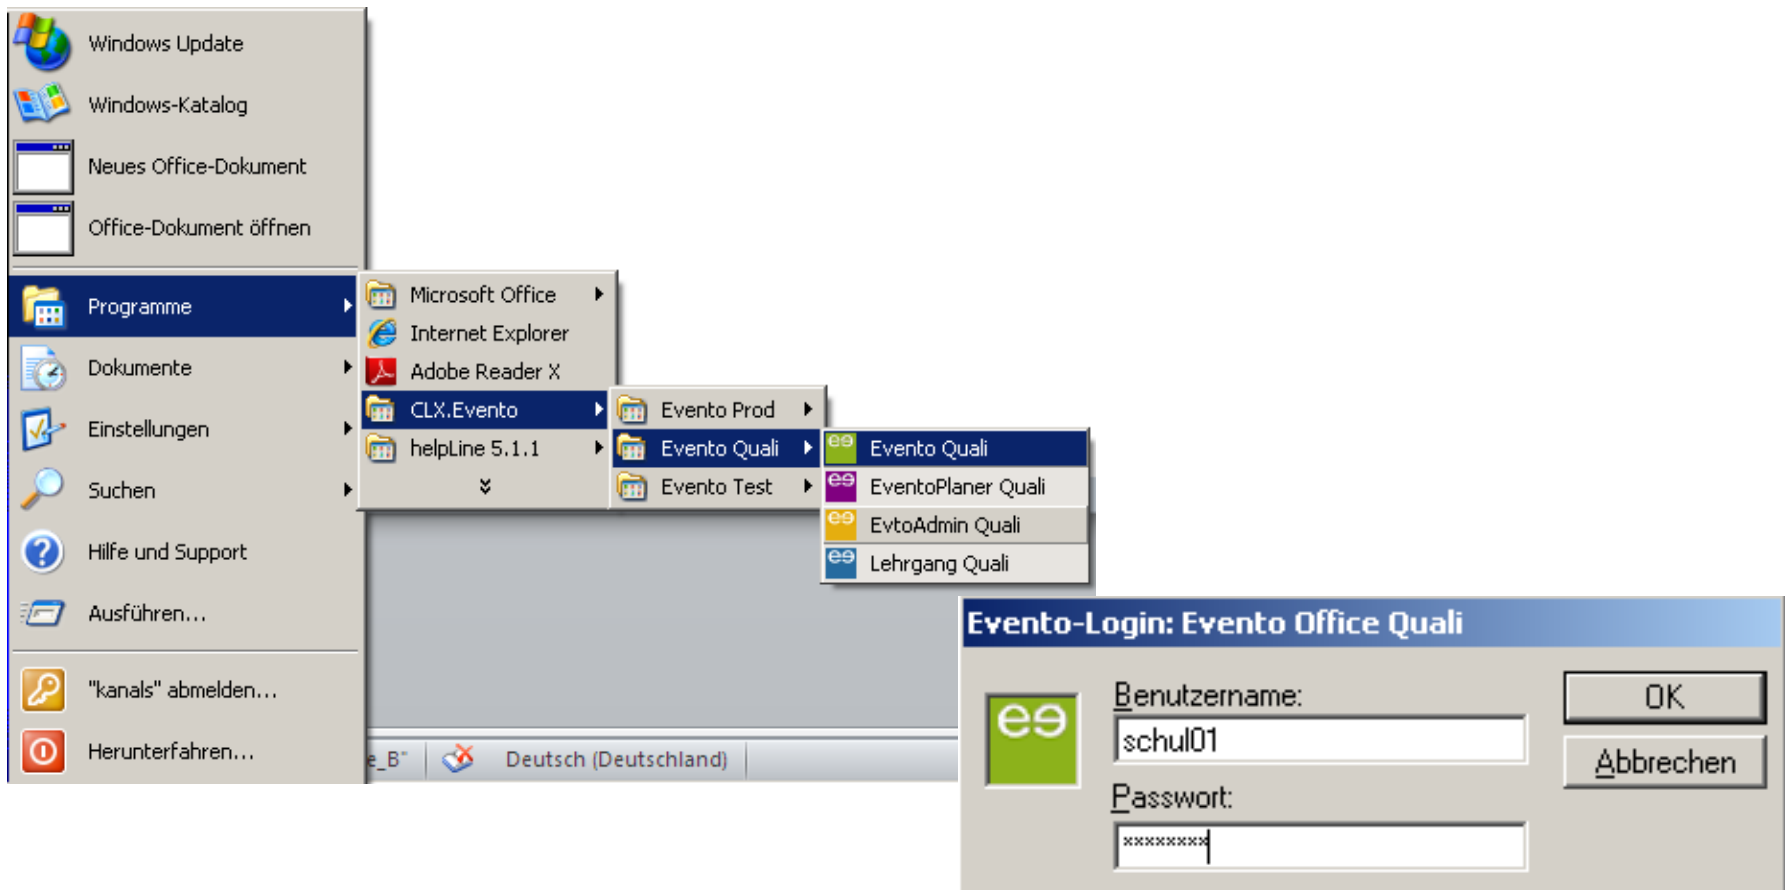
Windows Update
Windows-Katalog
Neues Office-Dokument
Office-Dokument öffnen
Programme
Dokumente
Einstellungen
Suchen
Hilfe und Support
Ausführen...
"kanals" abmelden...
Herunterfahren...

Microsoft Office
Internet Explorer
Adobe Reader X
CLX.Evento
helpLine 5.1.1

Evento Prod
Evento Quali
Evento Test

Evento Quali
EventoPlaner Quali
EvtoAdmin Quali
Lehrgang Quali

e_B"
Deutsch (Deutschland)

Evento-Login: Evento Office Quali
Benutzername:
schul01
Passwort:
********
OK
Abbrechen